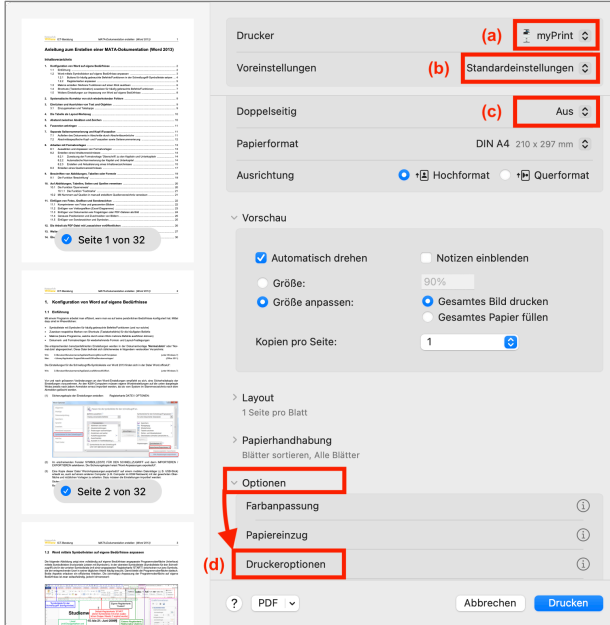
Anleitung zum Erstellen einer MATA-Dokumentation (Word 2013)

Seite 1 von 32

1. Konfiguration von Word auf eigene Bedürfnisse

Seite 2 von 32

Studiere

Drucker
(a) myPrint
Voreinstellungen
(b) Standardeinstellungen
Doppelseitig
(c) Aus
Papierformat
DIN A4 210 x 297 mm
Ausrichtung
Hochformat
Querformat

Vorschau

Automatisch drehen
Notizen einblenden
Größe:
90%
Größe anpassen:
Gesamtes Bild drucken
Gesamtes Papier füllen
Kopien pro Seite:
1

Layout
1 Seite pro Blatt

Papierhandhabung
Blätter sortieren, Alle Blätter

Optionen
Farbanpassung
Papiereinzug
(d) Druckeroptionen

?
PDF
Abbrechen
Drucken